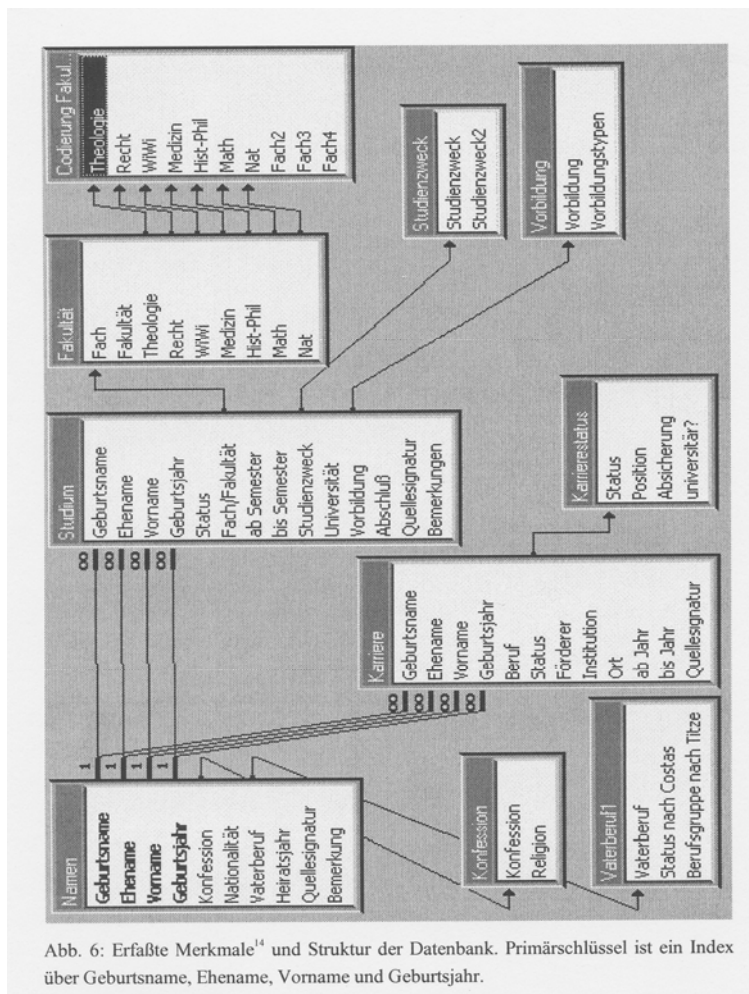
Namen
Geburtsname
Ehename
Vorname
Geburtsjahr
Konfession
Nationalität
Vaterberuf
Heiratsjahr
Quellesignatur
Bemerkung

Konfession
Konfession
Religion

Vaterberuf1
Vaterberuf
Status nach Costas
Berufsgruppe nach Titze

1
1
1
1

∞
∞
∞
∞

Studium
Geburtsname
Ehename
Vorname
Geburtsjahr
Status
Fach/Fakultät
ab Semester
bis Semester
Studienzweck
Universität
Vorbildung
Abschluß
Quellesignatur
Bemerkungen

∞
∞
∞
∞

Karriere
Geburtsname
Ehename
Vorname
Geburtsjahr
Beruf
Status
Förderer
Institution
Ort
ab Jahr
bis Jahr
Quellesignatur

Karrierestatus
Status
Position
Absicherung
universitär?

Fakultät
Fach
Fakultät
Theologie
Recht
WiWi
Medizin
Hist-Phil
Math
Nat

Studienzweck
Studienzweck
Studienzweck2

Vorbildung
Vorbildung
Vorbildungstypen

Codierung Fakul...
Theologie
Recht
WiWi
Medizin
Hist-Phil
Math
Nat
Fach2
Fach3
Fach4

Abb. 6: Erfaßte Merkmale$^{14}$ und Struktur der Datenbank. Primärschlüssel ist ein Index über Geburtsname, Ehename, Vorname und Geburtsjahr.